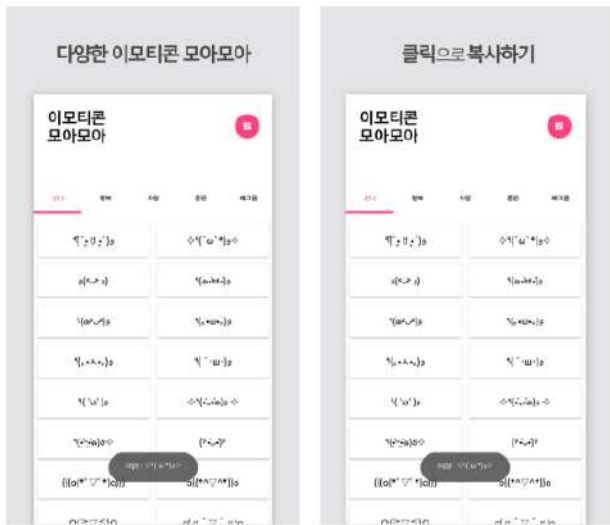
다양한 이모티콘 모아모아

이모티콘 모아모아

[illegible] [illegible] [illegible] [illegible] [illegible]

٩(˘◡˘)۶ | ✧٩(ˊωˋ*)و✧
٩(<.> ;) | ٩(๑•̀ω•́๑)۶
\(ᵔᵕᵔ)/ | ٩(｡•ω•｡)۶
٩(｡•ㅅ•｡)۶ | ٩(ˊᗜˋ*)و
٩(ˊωˋ)۶ | ✧٩(ˊᗜˋ)و✧
٩(ˊᗜˋ*)و✧ | (•̀ᴗ•́)و
((o(*ﾟ▽ﾟ*)o)) | ٩((*ﾟ▽ﾟ*))۶
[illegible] | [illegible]

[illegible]

클릭으로 복사하기

이모티콘 모아모아

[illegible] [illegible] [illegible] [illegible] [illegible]

٩(˘◡˘)۶ | ✧٩(ˊωˋ*)و✧
٩(<.> ;) | ٩(๑•̀ω•́๑)۶
\(ᵔᵕᵔ)/ | ٩(｡•ω•｡)۶
٩(｡•ㅅ•｡)۶ | ٩(ˊᗜˋ*)و
٩(ˊωˋ)۶ | ✧٩(ˊᗜˋ)و✧
٩(ˊᗜˋ*)و✧ | (•̀ᴗ•́)و
((o(*ﾟ▽ﾟ*)o)) | ٩((*ﾟ▽ﾟ*))۶
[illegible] | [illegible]

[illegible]